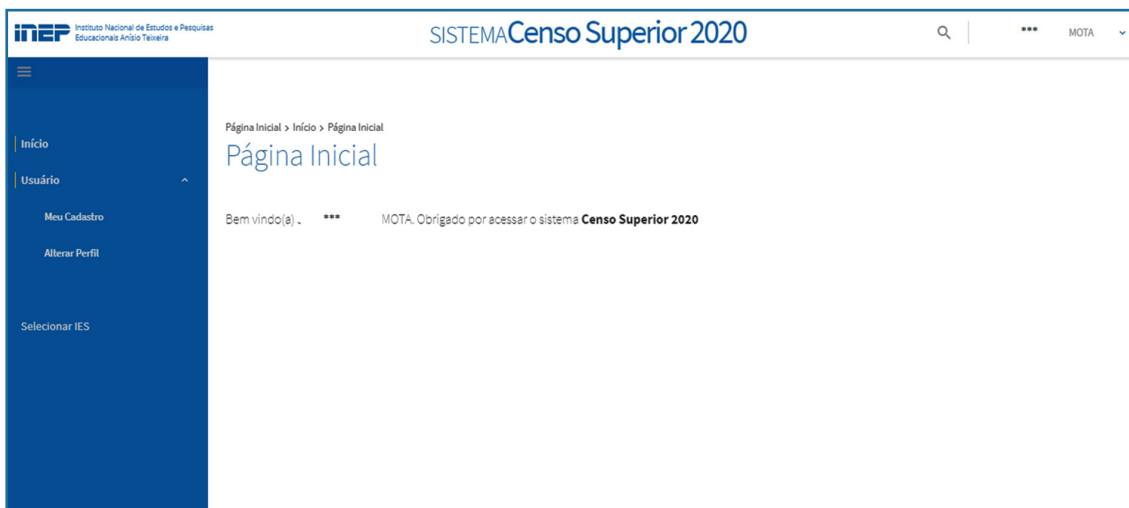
inep Instituto Nacional de Estudos e Pesquisas Educacionais Anísio Teixeira

SISTEMA Censo Superior 2020

*** MOTA

Início

Usuário

Meu Cadastro

Alterar Perfil

Selecionar IES

Página Inicial > Início > Página Inicial

Página Inicial

Bem vindo(a) , *** MOTA. Obrigado por acessar o sistema **Censo Superior 2020**